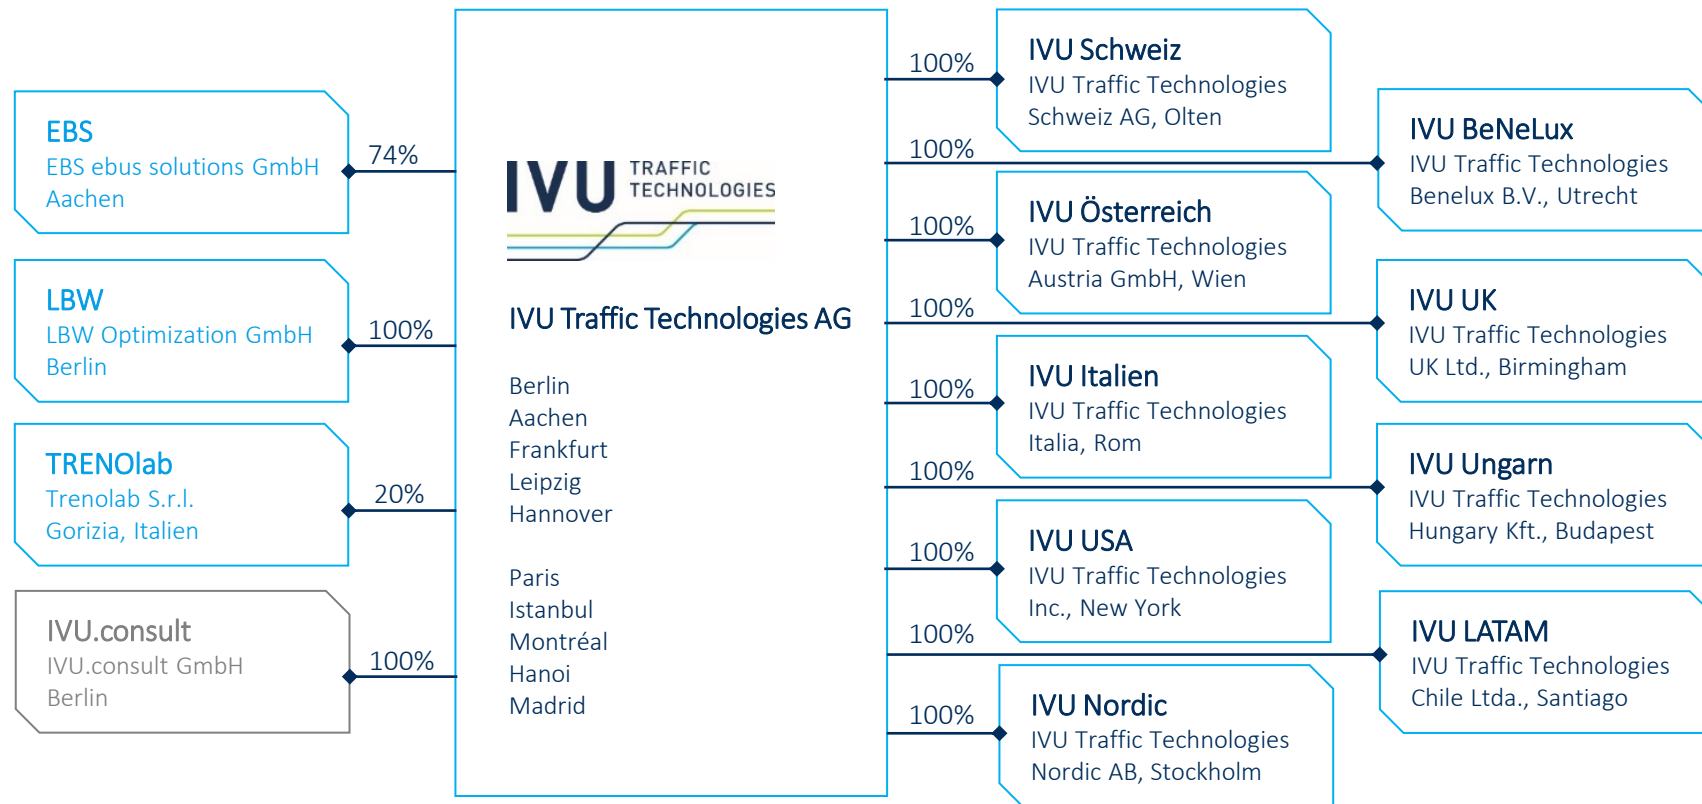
EBS
EBS ebus solutions GmbH
Aachen

74%

LBW
LBW Optimization GmbH
Berlin

100%

TRENOlab
Trenolab S.r.l.
Gorizia, Italien

20%

IVU.consult
IVU.consult GmbH
Berlin

100%

IVU TRAFFIC TECHNOLOGIES

IVU Traffic Technologies AG

Berlin
Aachen
Frankfurt
Leipzig
Hannover

Paris
Istanbul
Montréal
Hanoi
Madrid

100%
IVU Schweiz
IVU Traffic Technologies Schweiz AG, Olten

100%
IVU BeNeLux
IVU Traffic Technologies Benelux B.V., Utrecht

100%
IVU Österreich
IVU Traffic Technologies Austria GmbH, Wien

100%
IVU UK
IVU Traffic Technologies UK Ltd., Birmingham

100%
IVU Italien
IVU Traffic Technologies Italia, Rom

100%
IVU Ungarn
IVU Traffic Technologies Hungary Kft., Budapest

100%
IVU USA
IVU Traffic Technologies Inc., New York

100%
IVU LATAM
IVU Traffic Technologies Chile Ltda., Santiago

100%
IVU Nordic
IVU Traffic Technologies Nordic AB, Stockholm